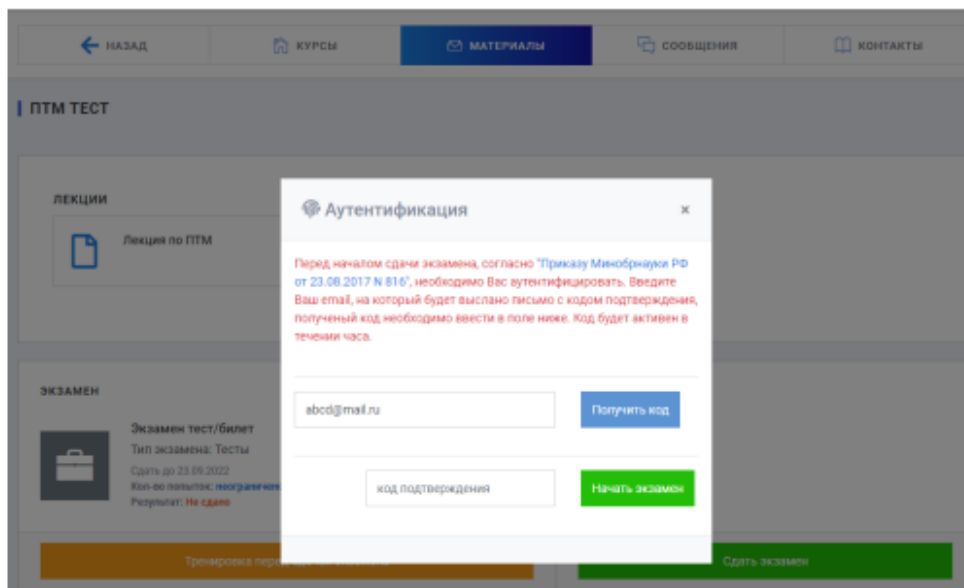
НАЗАД | КУРСЫ | МАТЕРИАЛЫ | СООБЩЕНИЯ | КОНТАКТЫ

ПТМ ТЕСТ

ЛЕКЦИИ

Лекция по ПТМ

ЭКЗАМЕН

Экзамен тест/билет
Тип экзамена: Тесты
Сдать до 23.09.2022
Кол-во попыток: неограниче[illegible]
Результат: Не сдано

Тренировка пере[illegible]

Сдать экзамен

Аутентификация ×

Перед началом сдачи экзамена, согласно "Приказу Минобрнауки РФ от 23.08.2017 N 816", необходимо Вас аутентифицировать. Введите Ваш email, на который будет выслано письмо с кодом подтверждения, полученый код необходимо ввести в поле ниже. Код будет активен в течении часа.

abcd@mail.ru

Получить код

код подтверждения

Начать экзамен